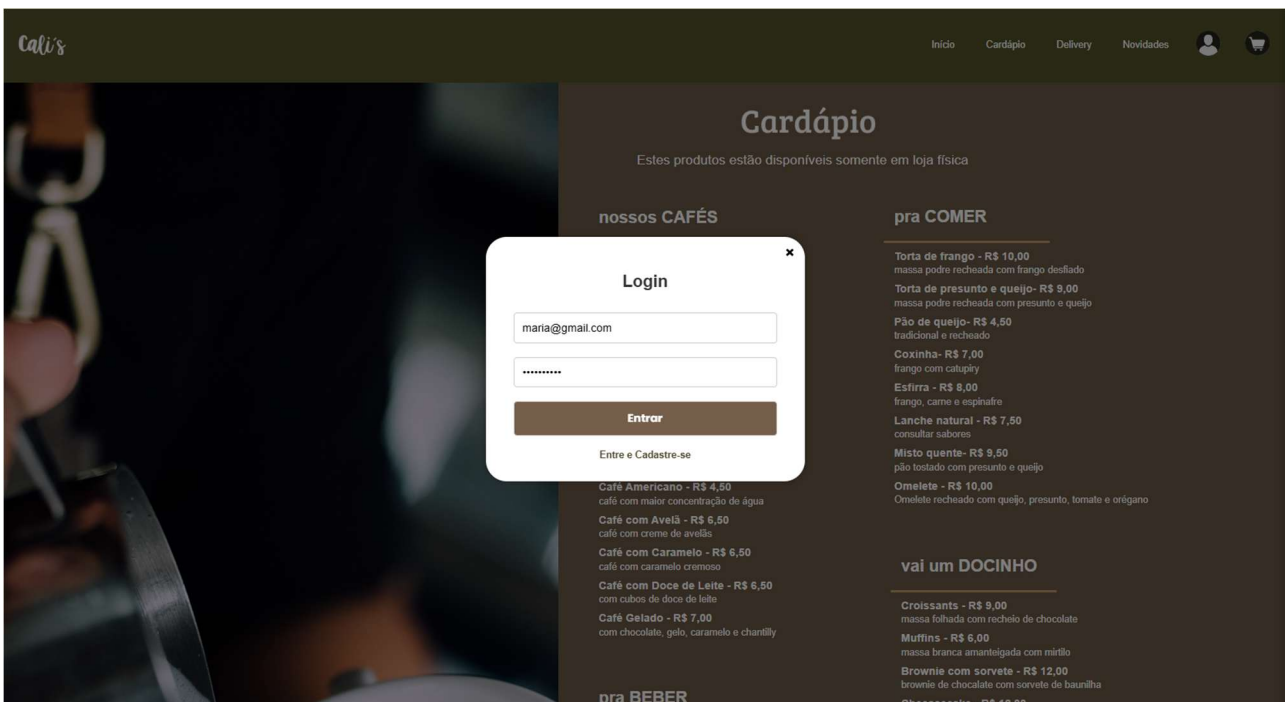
Cali's

Início Cardápio Delivery Novidades

Cardápio

Estes produtos estão disponíveis somente em loja física

nossos CAFÉS

×

Login

maria@gmail.com

••••••••••

Entrar

Entre e Cadastre-se

Café Americano - R$ 4,50
café com maior concentração de água

Café com Avelã - R$ 6,50
café com creme de avelãs

Café com Caramelo - R$ 6,50
café com caramelo cremoso

Café com Doce de Leite - R$ 6,50
com cubos de doce de leite

Café Gelado - R$ 7,00
com chocolate, gelo, caramelo e chantilly

pra BEBER

pra COMER

Torta de frango - R$ 10,00
massa podre recheada com frango desfiado

Torta de presunto e queijo- R$ 9,00
massa podre recheada com presunto e queijo

Pão de queijo- R$ 4,50
tradicional e recheado

Coxinha- R$ 7,00
frango com catupiry

Esfirra - R$ 8,00
frango, carne e espinafre

Lanche natural - R$ 7,50
consultar sabores

Misto quente- R$ 9,50
pão tostado com presunto e queijo

Omelete - R$ 10,00
Omelete recheado com queijo, presunto, tomate e orégano

vai um DOCINHO

Croissants - R$ 9,00
massa folhada com recheio de chocolate

Muffins - R$ 6,00
massa branca amanteigada com mirtilo

Brownie com sorvete - R$ 12,00
brownie de chocalate com sorvete de baunilha

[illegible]